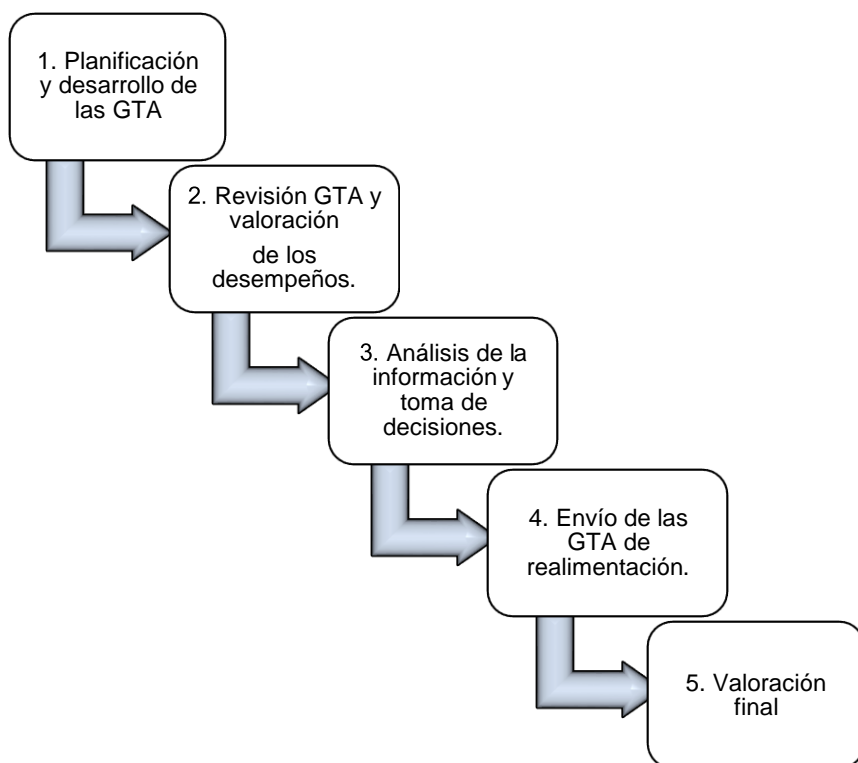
1. Planificación y desarrollo de las GTA

2. Revisión GTA y valoración de los desempeños.

3. Análisis de la información y toma de decisiones.

4. Envío de las GTA de realimentación.

5. Valoración final